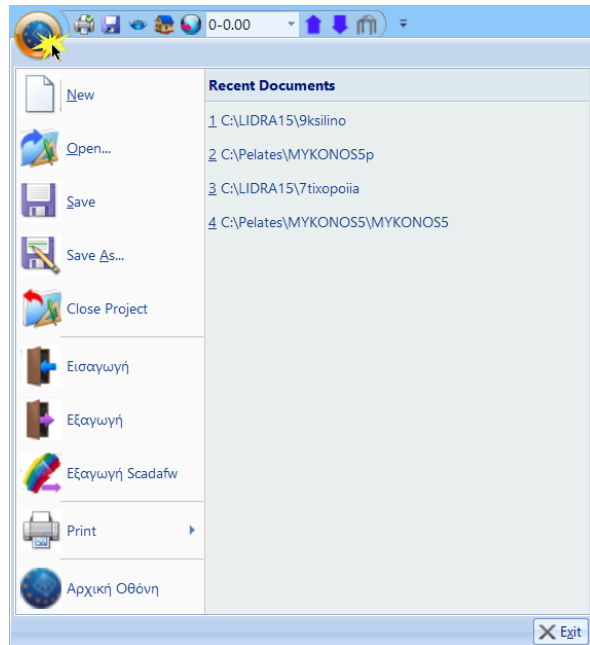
0-0.00

New

Open...

Save

Save As...

Close Project

Εισαγωγή

Εξαγωγή

Εξαγωγή Scadafw

Print

Αρχική Οθόνη

Recent Documents

1 C:\LIDRA15\9ksilino

2 C:\Pelates\MYKONOS5p

3 C:\LIDRA15\7tixopoiia

4 C:\Pelates\MYKONOS5\MYKONOS5

Exit